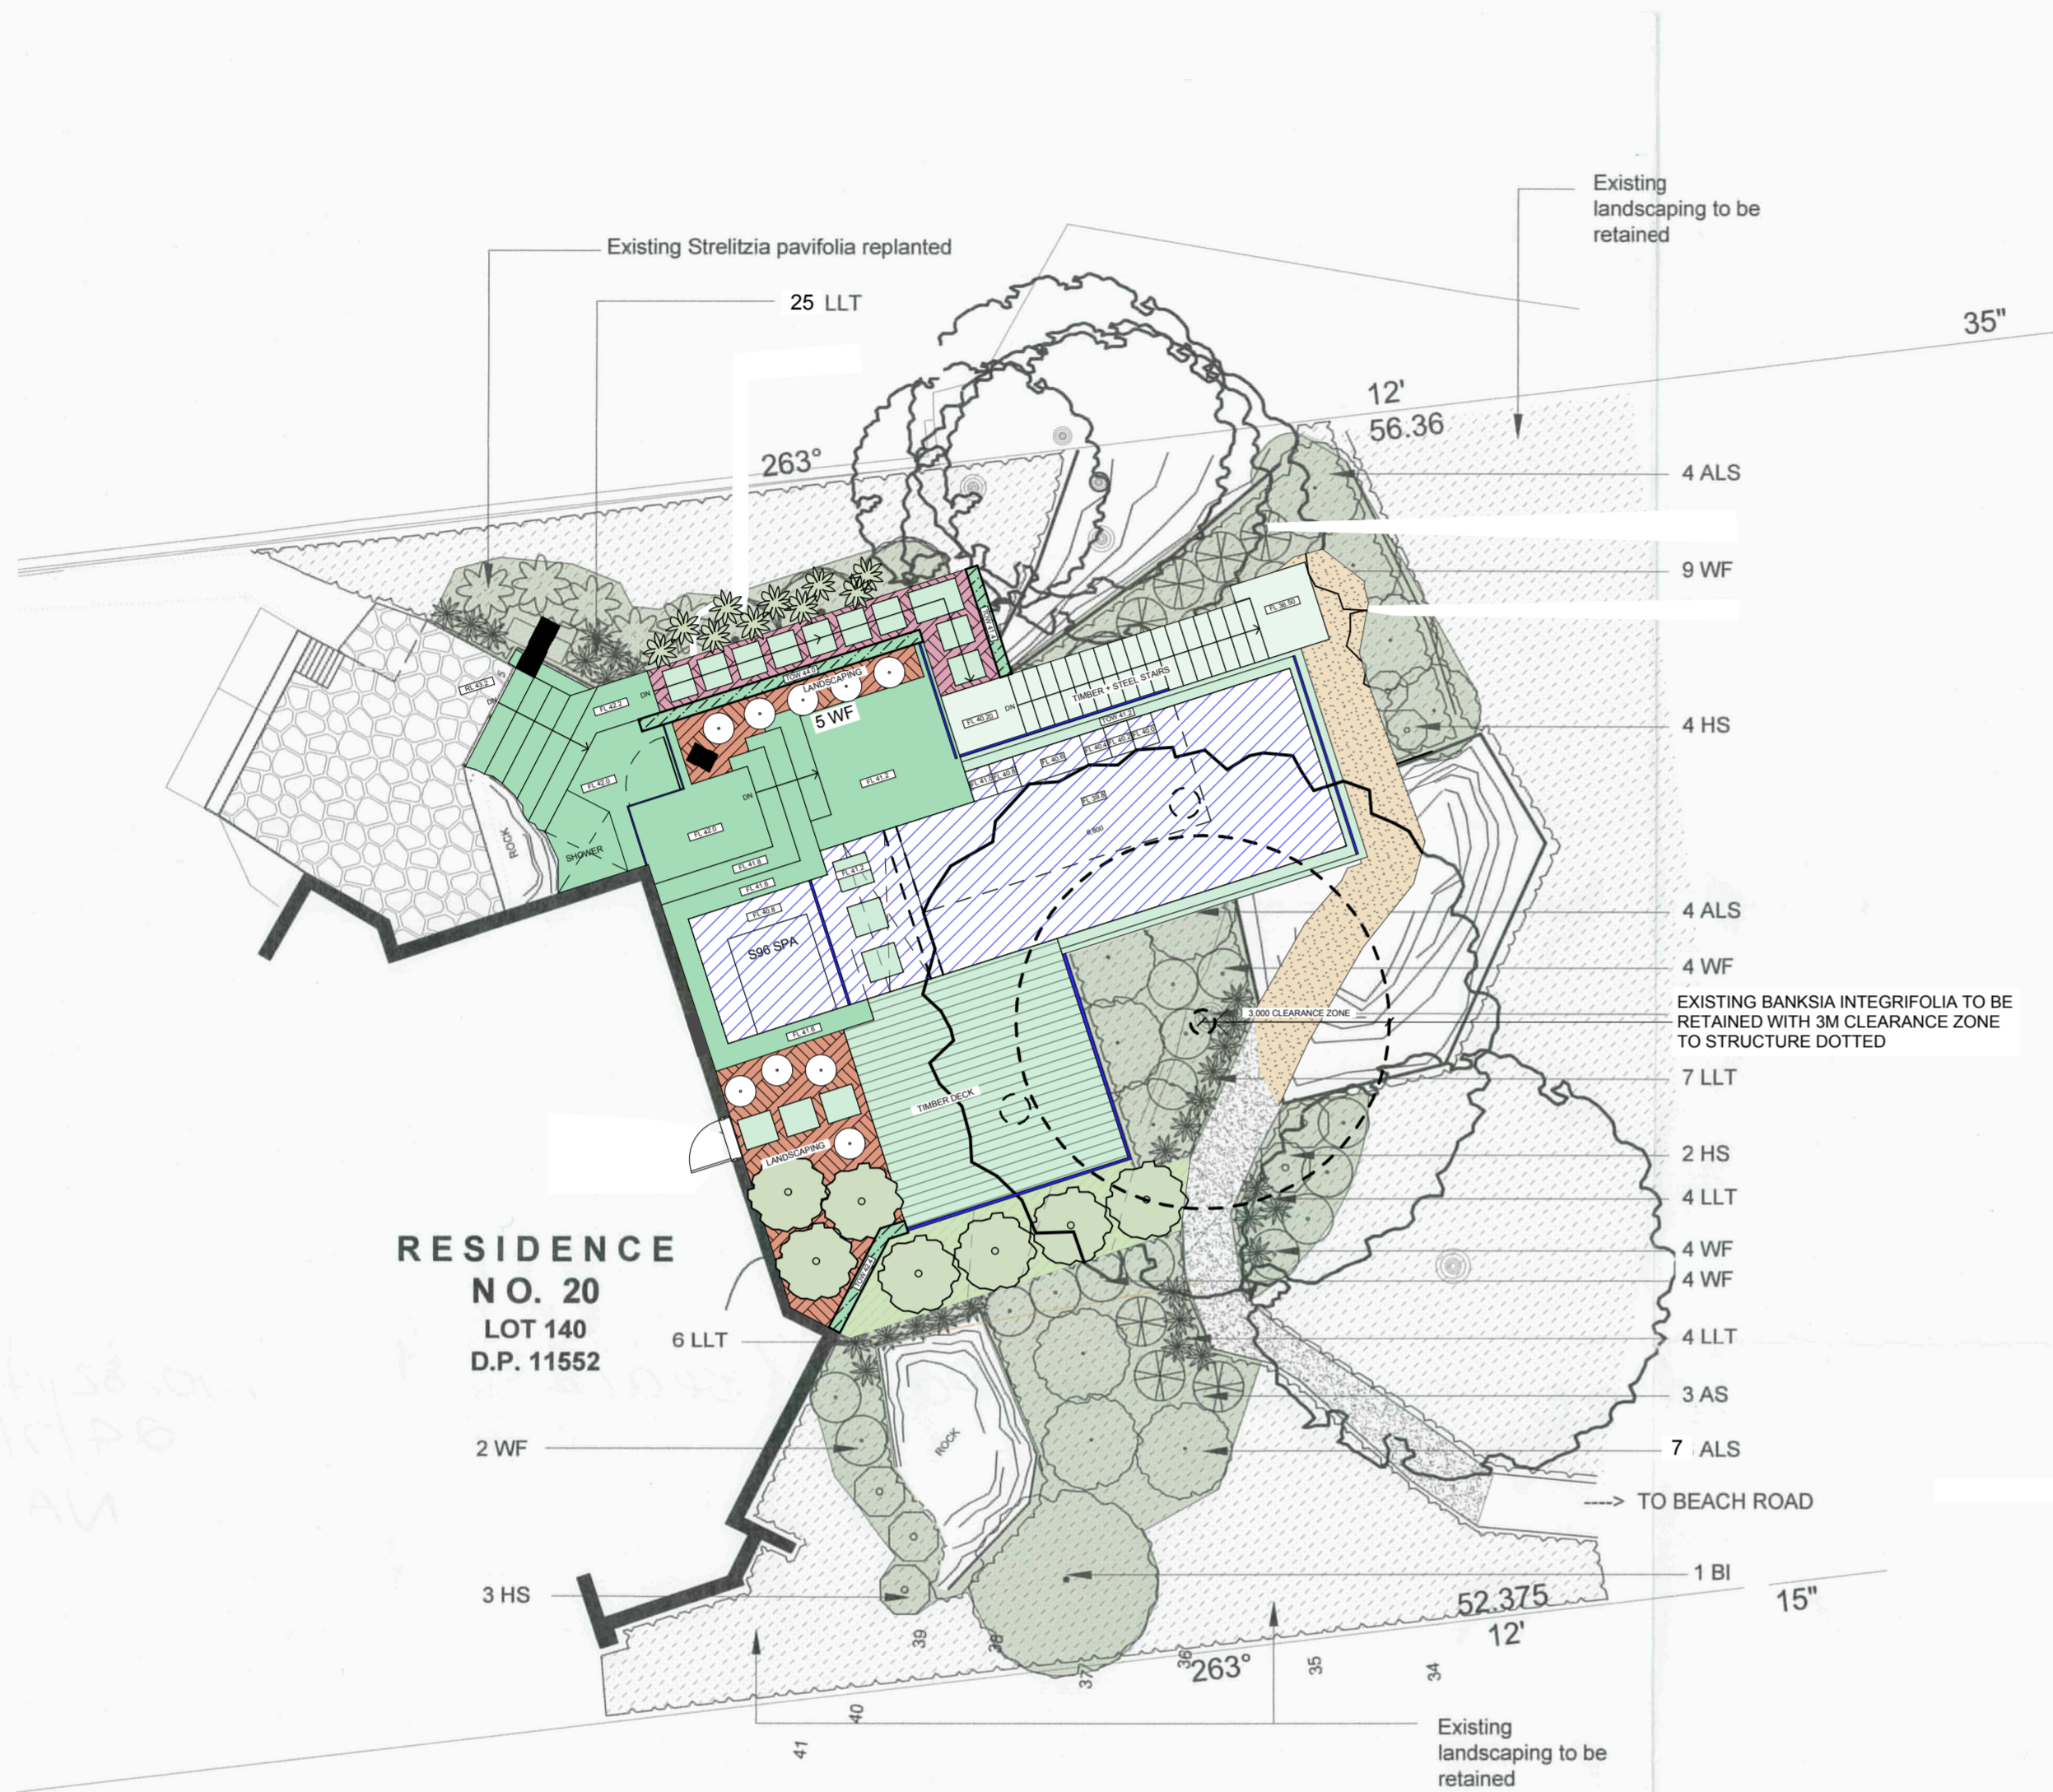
Existing landscaping to be retained

Existing Strelitzia pavifolia replanted

25 LLT

35"

12'
56.36

263°

4 ALS

9 WF

TIMBER + STEEL STAIRS

LANDSCAPING

5 WF

DN

SHOWER

ROCK

4 HS

S96 SPA

4 ALS

4 WF

EXISTING BANKSIA INTEGRIFOLIA TO BE RETAINED WITH 3M CLEARANCE ZONE TO STRUCTURE DOTTED

3,000 CLEARANCE ZONE

7 LLT

TIMBER DECK

LANDSCAPING

2 HS

4 LLT

4 WF

4 WF

RESIDENCE
NO. 20
LOT 140
D.P. 11552

6 LLT

4 LLT

3 AS

2 WF

ROCK

7 ALS

----> TO BEACH ROAD

1 BI

3 HS

52.375
12'

15"

263°

39 38 37 36 35 34 40 41

Existing landscaping to be retained